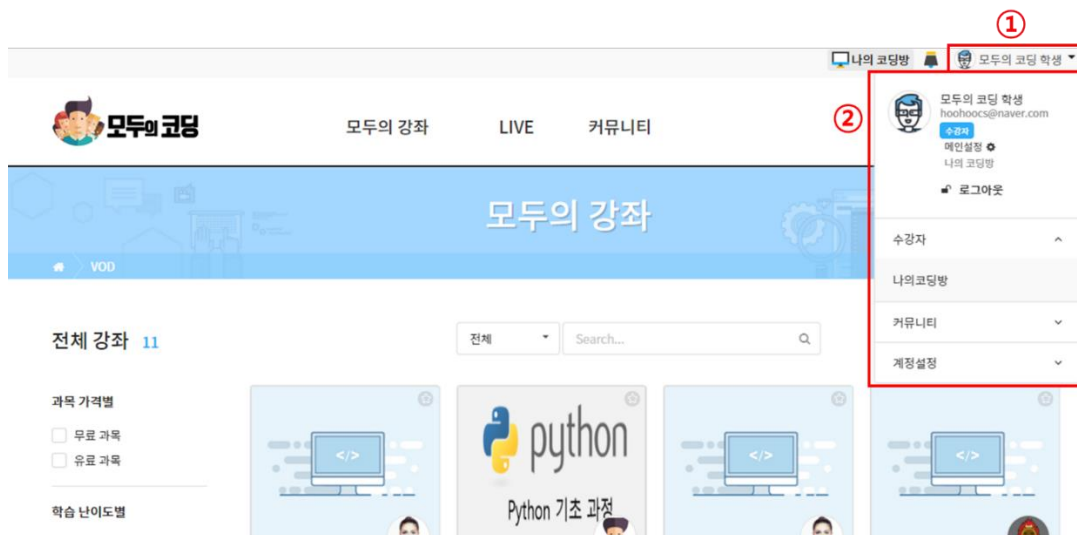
①

나의 코딩방 모두의 코딩 학생

모두의 코딩

모두의 강좌 LIVE 커뮤니티

②

모두의 코딩 학생
hoohoocs@naver.com
수강자
메인설정
나의 코딩방
로그아웃

수강자
나의코딩방
커뮤니티
계정설정

모두의 강좌

VOD

전체 강좌 11

전체

Search...

과목 가격별
무료 과목
유료 과목

학습 난이도별

</>

python

Python 기초 과정

</>

</>